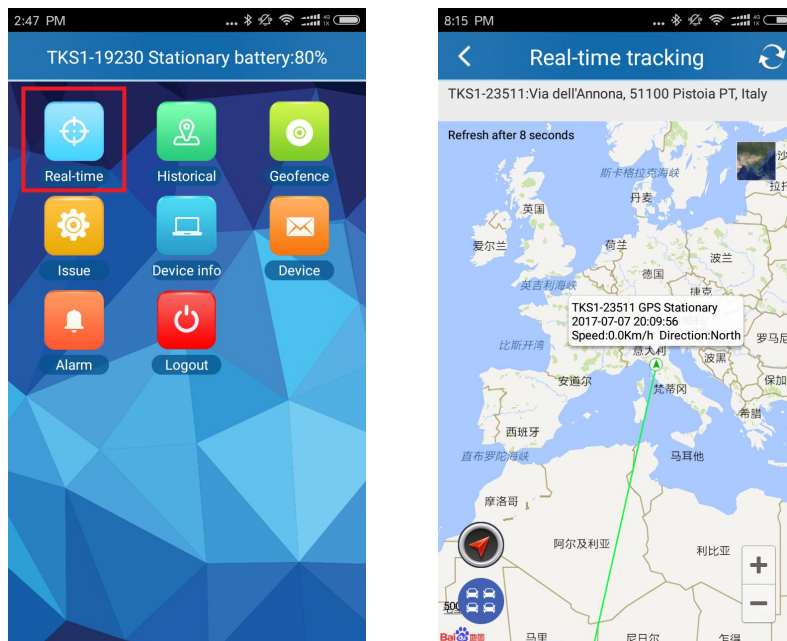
2:47 PM

TKS1-19230 Stationary battery:80%

Real-time

Historical

Geofence

Issue

Device info

Device

Alarm

Logout

8:15 PM

Real-time tracking

TKS1-23511:Via dell'Annona, 51100 Pistoia PT, Italy

Refresh after 8 seconds

斯卡格拉克海峡

丹麦

英国

爱尔兰

荷兰

波兰

德国

英吉利海峡

捷克

TKS1-23511 GPS Stationary
2017-07-07 20:09:56
Speed:0.0Km/h Direction:North

比斯开湾

意大利

罗马尼

安道尔

波黑

梵蒂冈

保加

希腊

西班牙

直布罗陀海峡

马耳他

摩洛哥

阿尔及利亚

利比亚

500

马里

尼日尔

乍得

+

−

沙

拉